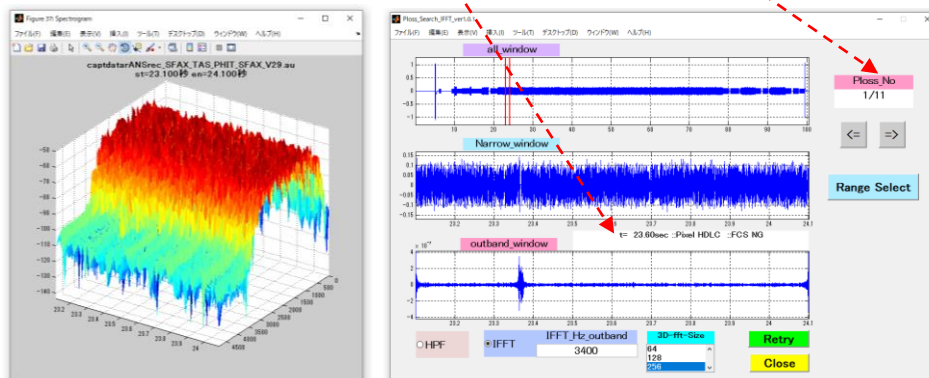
Figure 31: Spectrogram

ファイル(F) 編集(E) 表示(V) 挿入(I) ツール(T) デスクトップ(D) ウィンドウ(W) ヘルプ(H)

captdataranSrec_SFAX_TAS_PHIT_SFAX_V29.au
st=23.100秒 en=24.100秒

-50
-60
-70
-80
-90
-100
-110
-120
-130
-140

23.2
23.3
23.4
23.5
23.6
23.7
23.8
23.9
24

500
1000
1500
2000
2500
3000
3500
4000
4500

Ploss_Search_IFFT_ver1.0

ファイル(F) 編集(E) 表示(V) 挿入(I) ツール(T) デスクトップ(D) ウィンドウ(W) ヘルプ(H)

all_window

1
0.5
0
-0.5
-1

10 20 30 40 50 60 70 80 90 100

Narrow_window

0.15
0.1
0.05
0
-0.05
-0.1
-0.15

23.2 23.3 23.4 23.5 23.6 23.7 23.8 23.9 24.1

t= 23.60sec :Pixel HDLC :FCS NG

outband_window

$\times 10^{-4}$
4
2
0
-2
-4

23.2 23.3 23.4 23.5 23.6 23.7 23.8 23.9 24.1

Ploss_No
1/11

<=
=>

Range Select

HPF
IFFT

IFFT_Hz_outband
3400

3D-fft-Size
64
128
256

Retry
Close